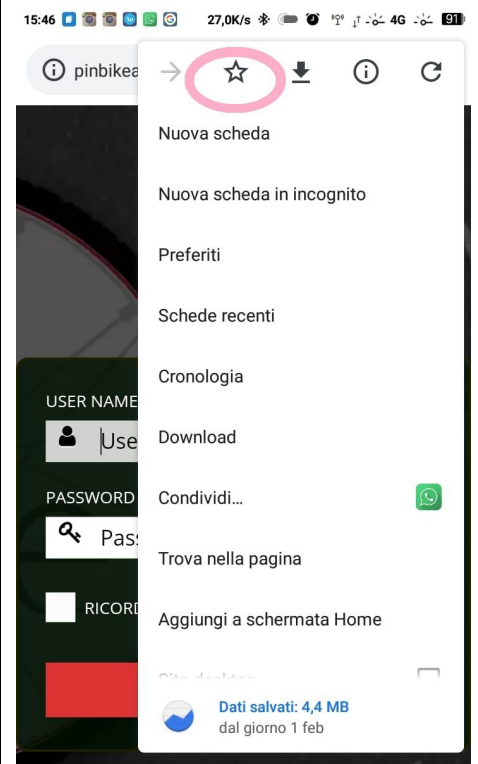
15:46 27,0K/s 4G 91

pinbikea

USER NAME
Use

PASSWORD
Pass

RICORD

Nuova scheda

Nuova scheda in incognito

Preferiti

Schede recenti

Cronologia

Download

Condividi...

Trova nella pagina

Aggiungi a schermata Home

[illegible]

Dati salvati: 4,4 MB
dal giorno 1 feb